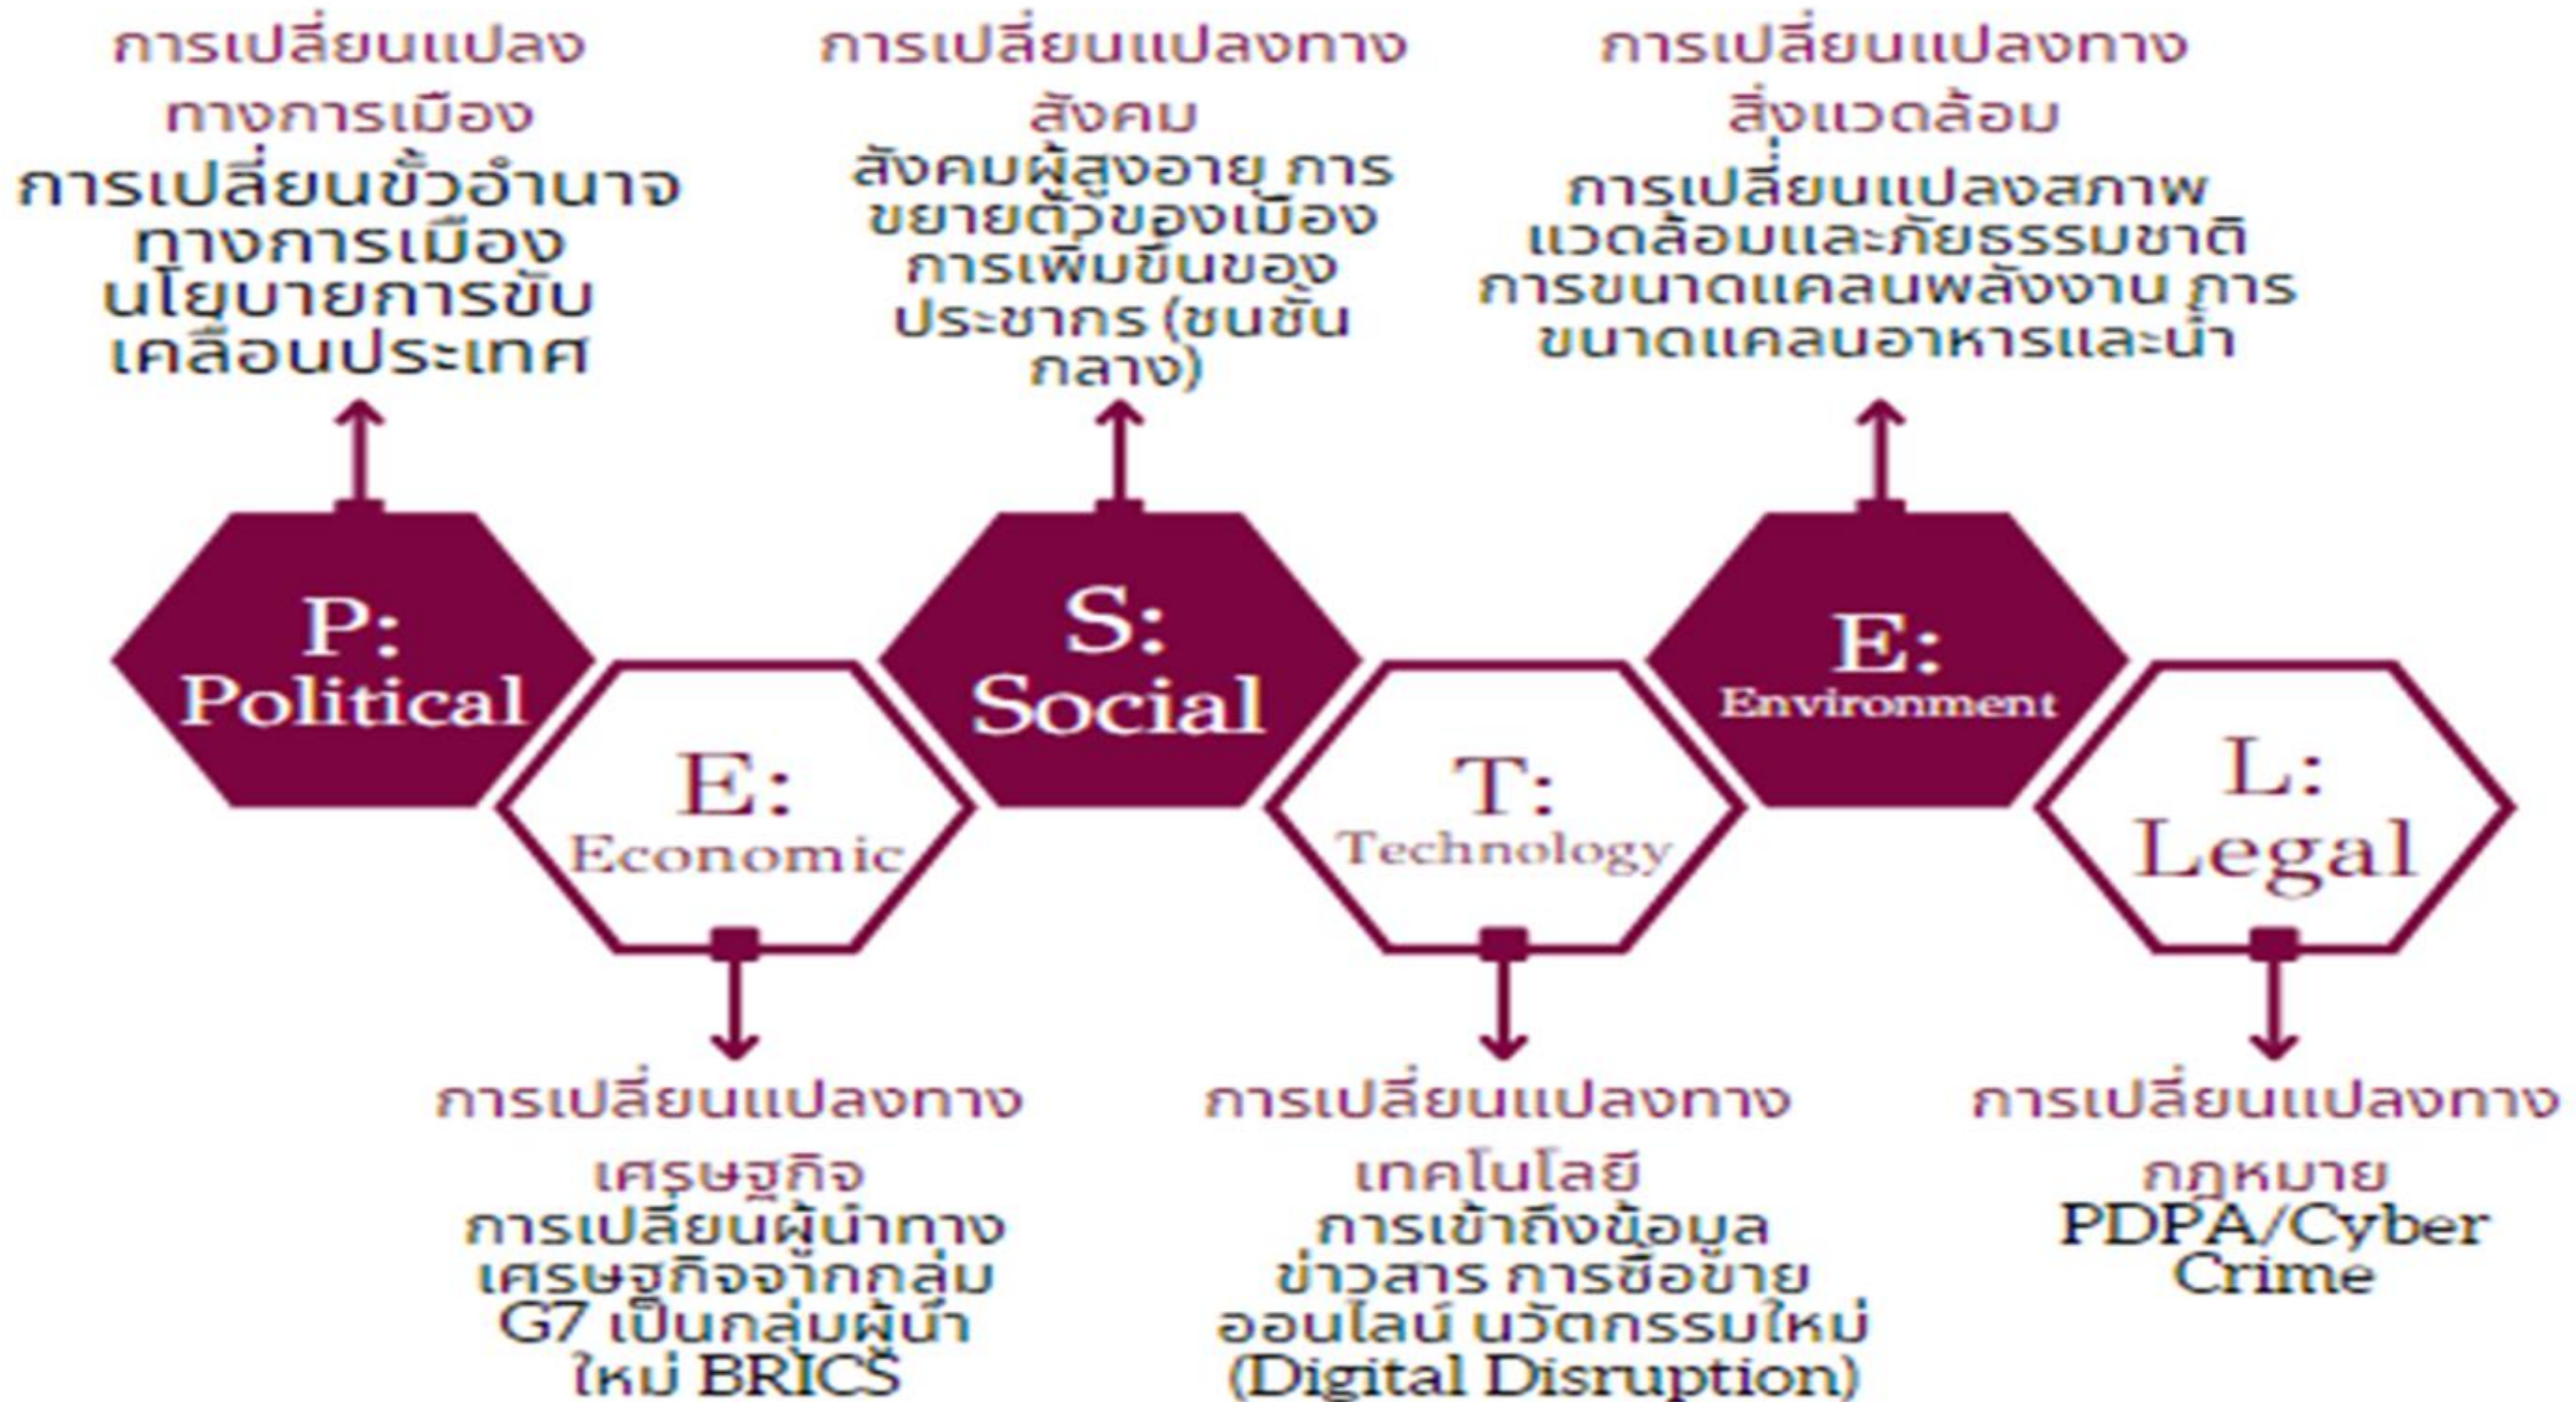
การเปลี่ยนแปลงทางการเมือง
การเปลี่ยนขั้วอำนาจทางการเมือง นโยบายการขับเคลื่อนประเทศ

การเปลี่ยนแปลงทางสังคม
สังคมผู้สูงอายุ การขยายตัวของเมือง การเพิ่มขึ้นของประชากร (ชนชั้นกลาง)

การเปลี่ยนแปลงทางสิ่งแวดล้อม
การเปลี่ยนแปลงสภาพแวดล้อมและภัยธรรมชาติ การขนาดแคลนพลังงาน การขนาดแคลนอาหารและน้ำ

P: Political

E: Economic

S: Social

T: Technology

E: Environment

L: Legal

การเปลี่ยนแปลงทางเศรษฐกิจ
การเปลี่ยนผู้นำทางเศรษฐกิจจากกลุ่ม G7 เป็นกลุ่มผู้นำใหม่ BRICS

การเปลี่ยนแปลงทางเทคโนโลยี
การเข้าถึงข้อมูลข่าวสาร การซื้อขายออนไลน์ นวัตกรรมใหม่ (Digital Disruption)

การเปลี่ยนแปลงทางกฎหมาย
PDPA/Cyber Crime